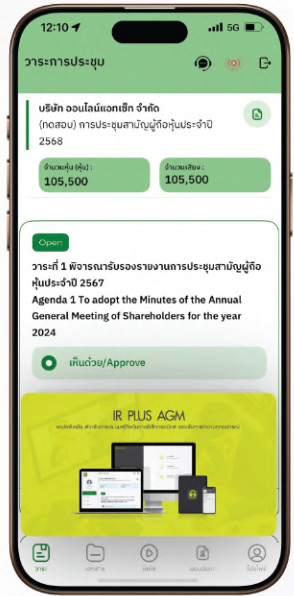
12:10 5G

วาระการประชุม

บริษัท ออนไลน์แอทเซ็ท จำกัด (ทดสอบ) การประชุมสามัญผู้ถือหุ้นประจำปี 2568

จำนวนหุ้น (หุ้น) : 105,500

จำนวนเสียง : 105,500

Open

วาระที่ 1 พิจารณารับรองรายงานการประชุมสามัญผู้ถือหุ้นประจำปี 2567

Agenda 1 To adopt the Minutes of the Annual General Meeting of Shareholders for the year 2024

เห็นด้วย/Approve

IR PLUS AGM

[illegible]

วาระ เอกสาร วิดีโอ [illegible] โปรไฟล์